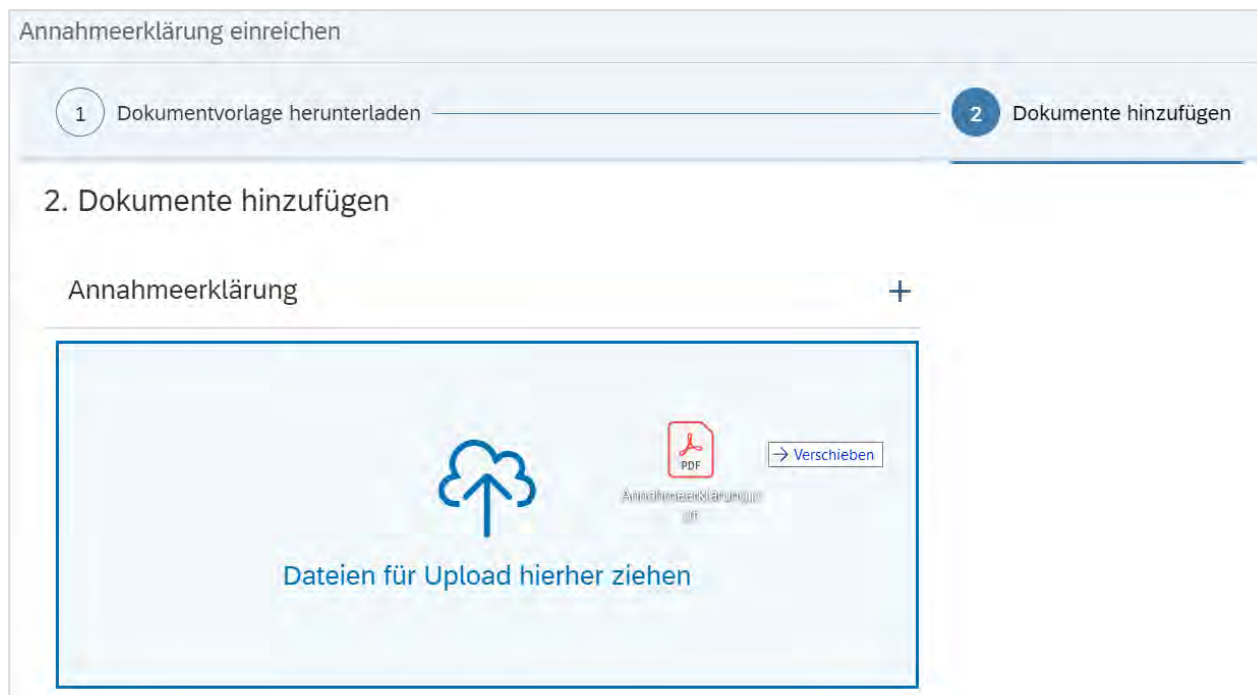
Annahmeerklärung einreichen

1 Dokumentvorlage herunterladen

2 Dokumente hinzufügen

2. Dokumente hinzufügen

Annahmeerklärung +

PDF

→ Verschieben

Annahmeerklärung.p df

Dateien für Upload hierher ziehen